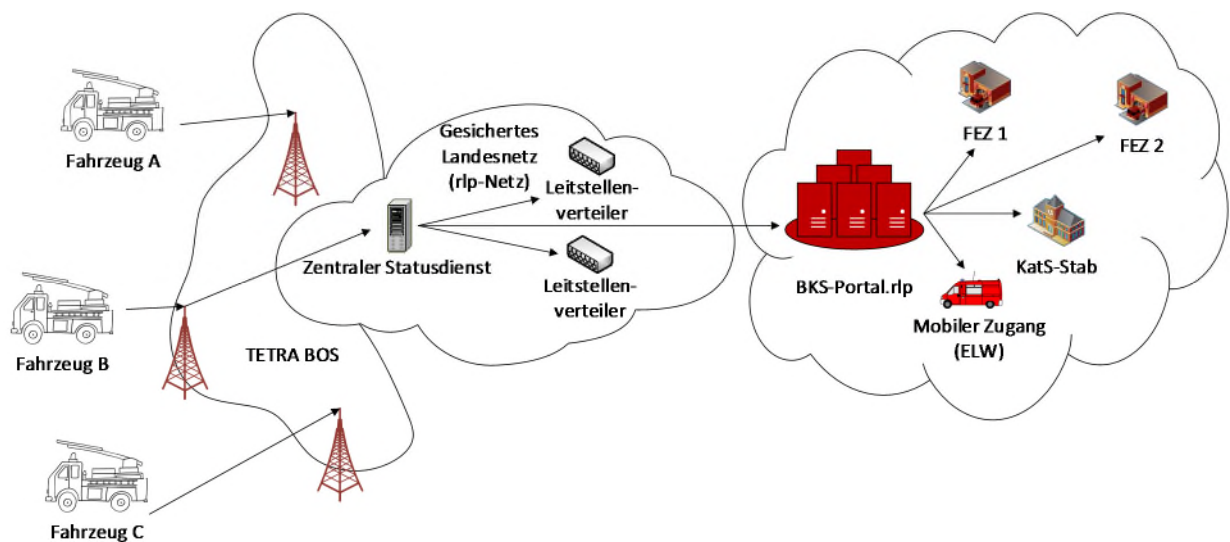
Fahrzeug A

Fahrzeug B

Fahrzeug C

TETRA BOS

Gesichertes Landesnetz (rlp-Netz)

Zentraler Statusdienst

Leitstellenverteiler

Leitstellenverteiler

BKS-Portal.rlp

FEZ 1

FEZ 2

KatS-Stab

Mobiler Zugang (ELW)